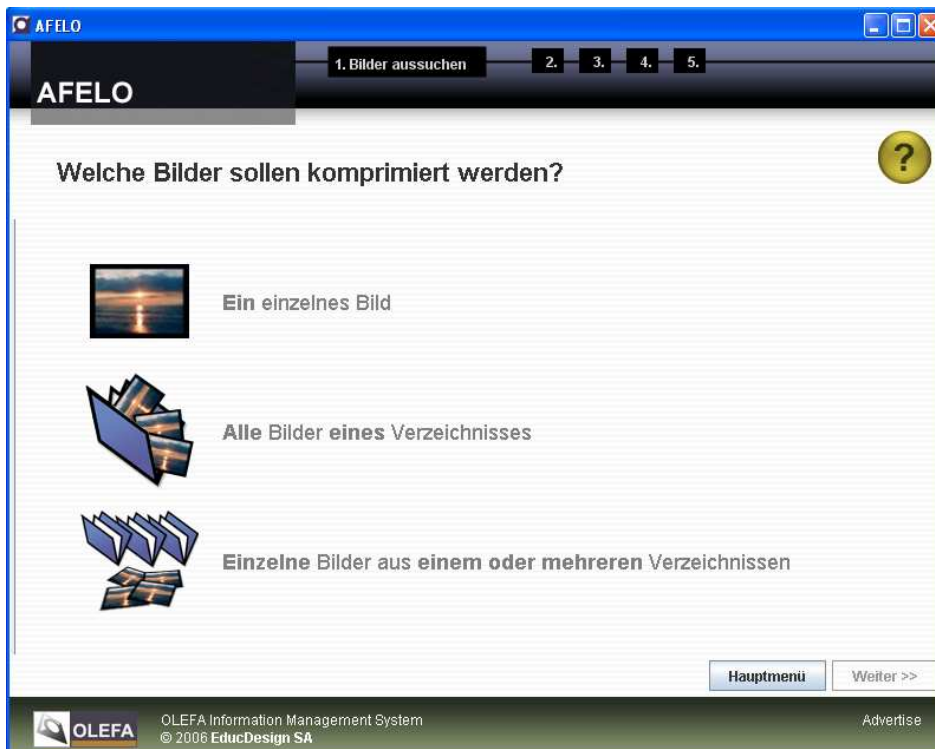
AFELO

AFELO

1. Bilder aussuchen 2. 3. 4. 5.

?

Welche Bilder sollen komprimiert werden?

Ein einzelnes Bild

Alle Bilder eines Verzeichnisses

Einzelne Bilder aus einem oder mehreren Verzeichnissen

Hauptmenü Weiter >>

OLEFA

OLEFA Information Management System
© 2006 EducDesign SA

Advertise